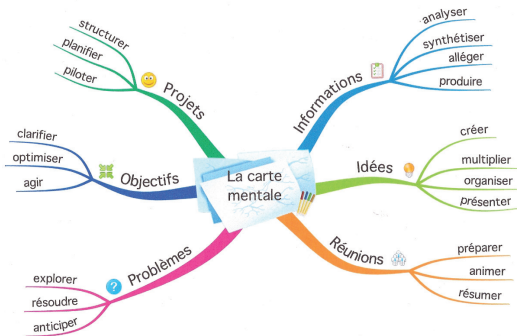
La carte mentale

Projets
structurer
planifier
piloter

Objectifs
clarifier
optimiser
agir

Problèmes
explorer
résoudre
anticiper

Informations
analyser
synthétiser
alléger
produire

Idées
créer
multiplier
organiser
présenter

Réunions
préparer
animer
résumer